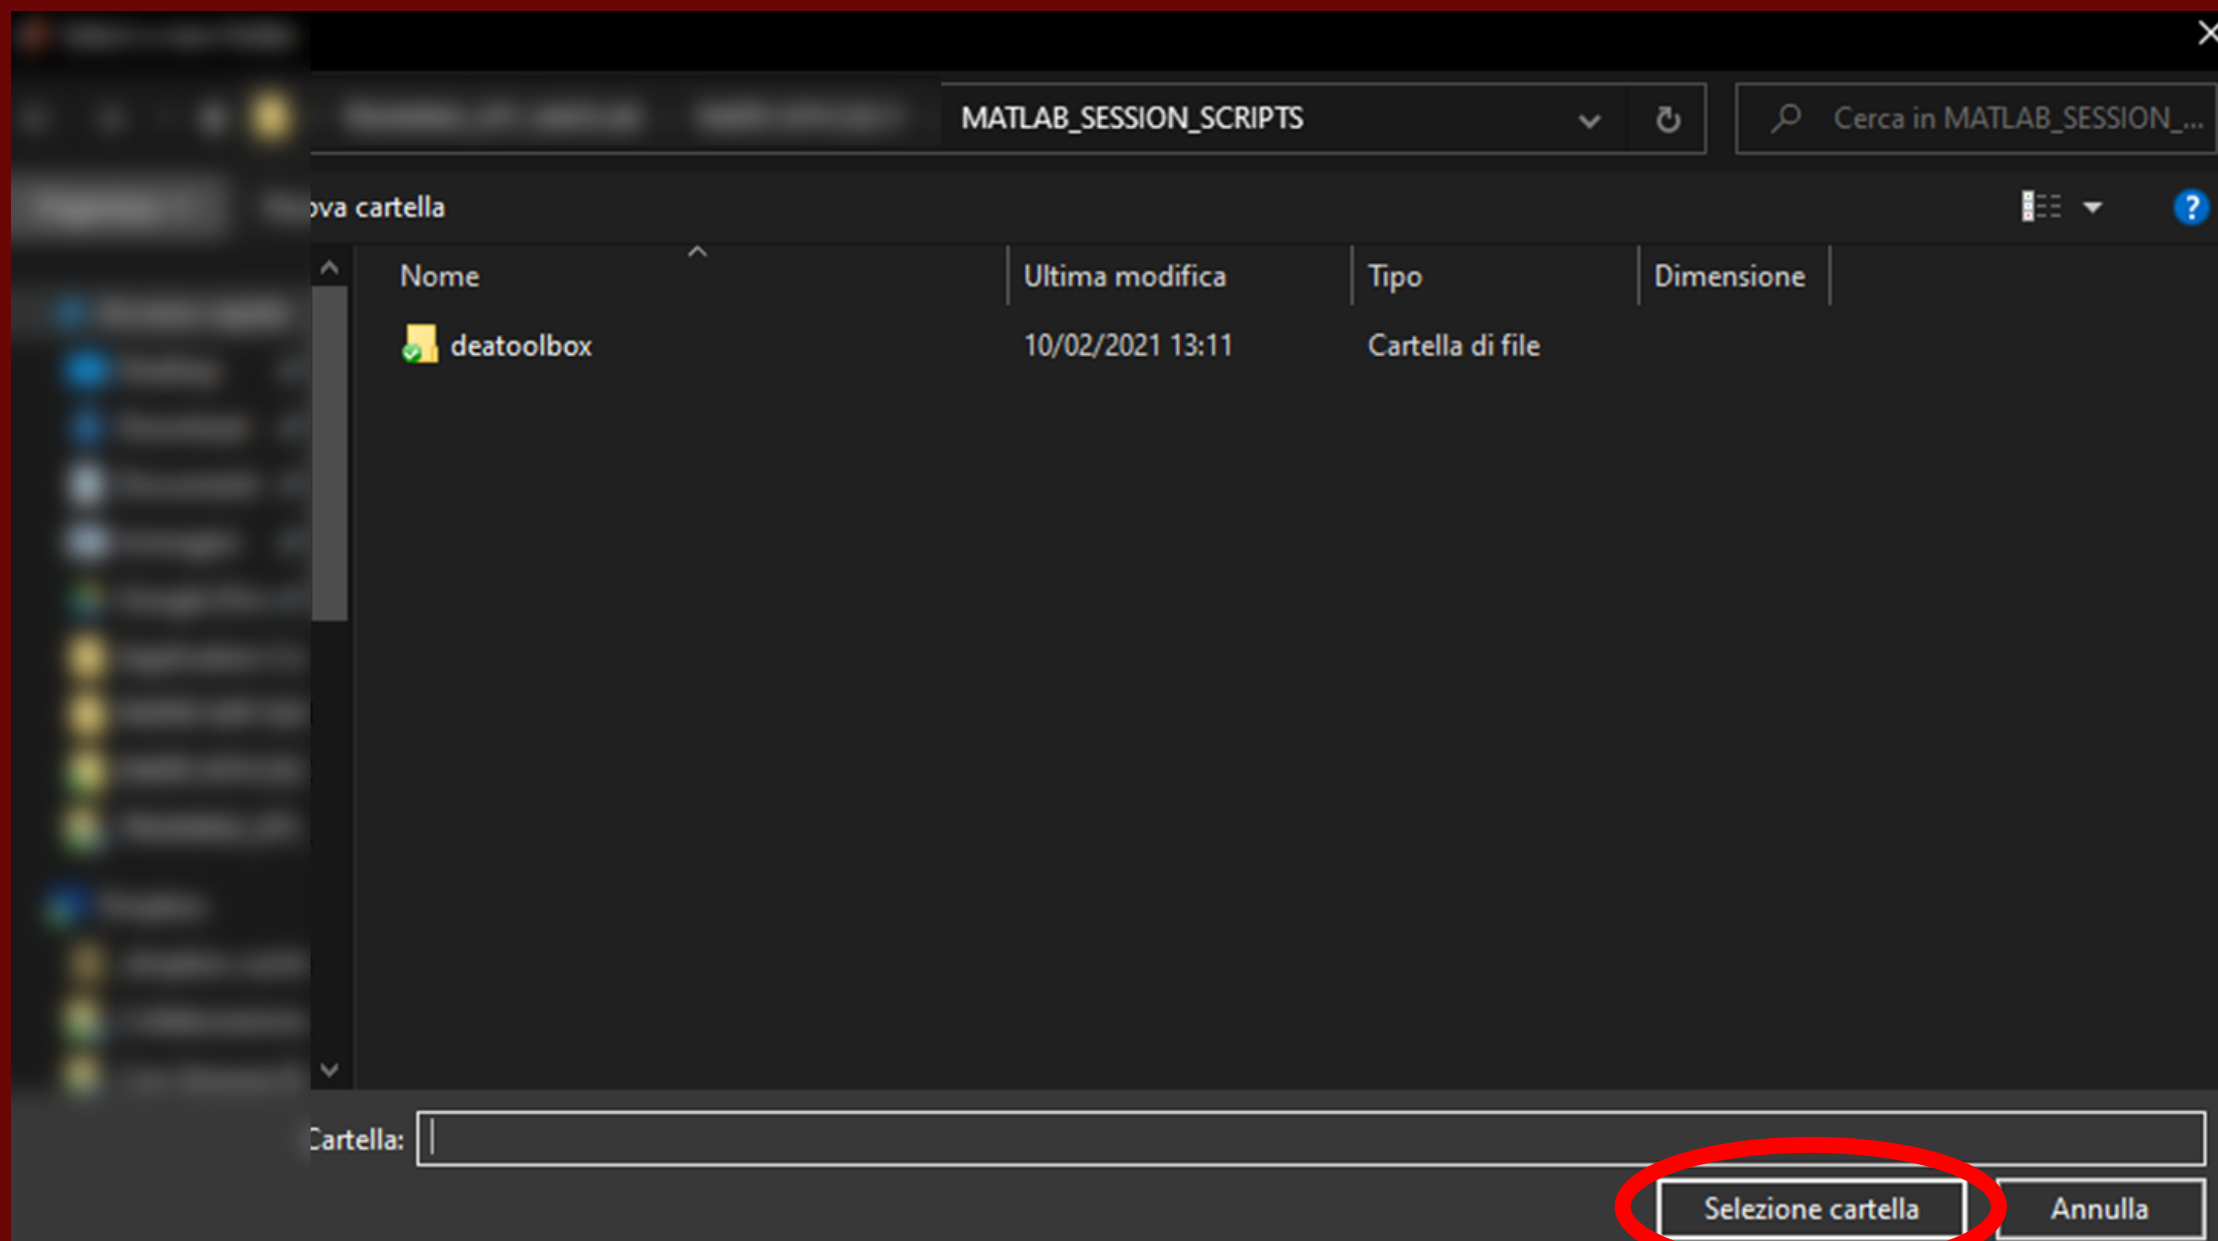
MATLAB_SESSION_SCRIPTS

Cerca in MATLAB_SESSION_...

ova cartella

| Nome | Ultima modifica | Tipo | Dimensione |
|---|---|---|---|
| deatoolbox | 10/02/2021 13:11 | Cartella di file | |

Cartella:

Selezione cartella

Annulla